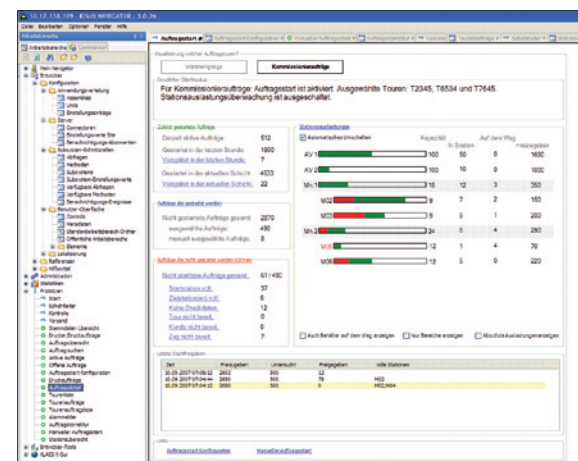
10.12.118.109 - KiSoft NAVIGATOR - 3.0.36

Datei Bearbeiten Optionen Fenster Hilfe

Arbeitsbereiche

Auftragsstart

Warenausgang

Kommissionieraufträge

Für Kommissionieraufträge: Auftragsstart ist aktiviert. Ausgewählte Touren: T2345, T6534 und T7645. Stationsauslastungsüberwachung ist ausgeschaltet.

Zuletzt gestartete Aufträge

| | |
|---|---|
| Gesamt aktive Aufträge | 612 |
| Gestartet in der letzten Stunde | 1860 |
| Vorgabe in der letzten Stunde | 7 |
| Gestartet in der aktuellen Schicht | 4533 |
| Vorgabe in der aktuellen Schicht | 22 |

Aufträge die gestartet werden

| | |
|---|---|
| Nicht gestartete Aufträge gesamt | 2870 |
| ausgewählte Aufträge | 490 |
| manuell ausgewählte Aufträge | 8 |

Aufträge die nicht gestartet werden können

| | |
|---|---|
| Nicht startbare Aufträge gesamt | 61 / 490 |
| Startstation voll | 37 |
| Zielstation voll | 5 |
| Keine Druckdaten | 12 |
| Tour nicht bereit | 0 |
| Kunde nicht bereit | 0 |
| Ziel nicht bereit | 7 |

Stationsauslastungen

Automatisches Umschalten

| | | Kapazität | In Station | Auf dem Weg | Freigegeben |
|---|---|---|---|---|---|
| AV 1 | | 100 | 50 | 0 | 1600 |
| AV 2 | | 100 | 10 | 0 | 1600 |
| Mn 1 | | 18 | 12 | 3 | 350 |
| M02 | | 9 | 7 | 2 | 160 |
| M03 | | 9 | 5 | 1 | 280 |
| Mn 2 | | 24 | 6 | 4 | 290 |
| M05 | | 12 | 1 | 4 | 70 |
| M06 | | 12 | 5 | 0 | 220 |

Auch Behälter auf dem Weg anzeigen
Nur Bereiche anzeigen
Absolute Auslastungen anzeigen

Letzte Startfreigaben

| Zeit | Freigegeben | Unterschritt | Freigegeben | volle Stationen |
|---|---|---|---|---|
| 10.09.2007 07:06:12 | 2602 | 500 | 12 | |
| 10.09.2007 07:04:44 | 2600 | 500 | 76 | M02 |
| 10.09.2007 07:04:12 | 2600 | 500 | 8 | M02,M04 |

Links

Auftragsstart Konfiguration
Manueller Auftragsstart